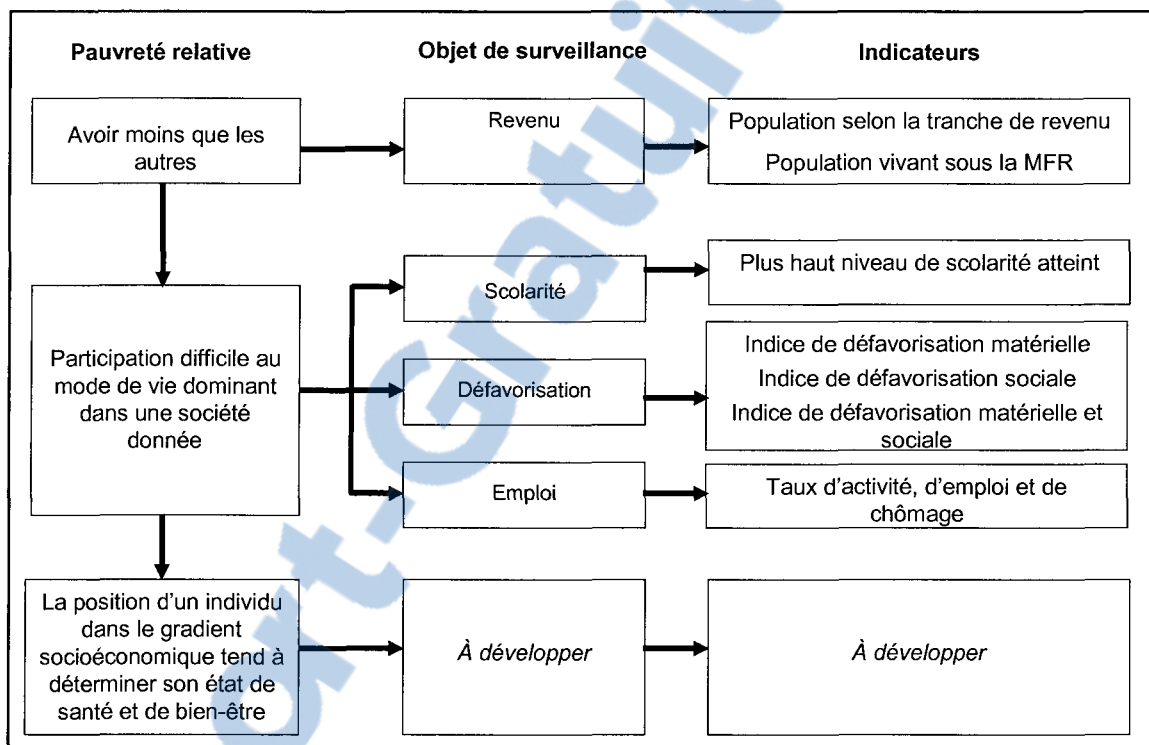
Pauvreté relative

Objet de surveillance

Indicateurs

Avoir moins que les autres

Revenu

Population selon la tranche de revenu

Population vivant sous la MFR

Participation difficile au mode de vie dominant dans une société donnée

Scolarité

Plus haut niveau de scolarité atteint

Défavorisation

Indice de défavorisation matérielle

Indice de défavorisation sociale

Indice de défavorisation matérielle et sociale

Emploi

Taux d'activité, d'emploi et de chômage

La position d'un individu dans le gradient socioéconomique tend à déterminer son état de santé et de bien-être

À développer

À développer